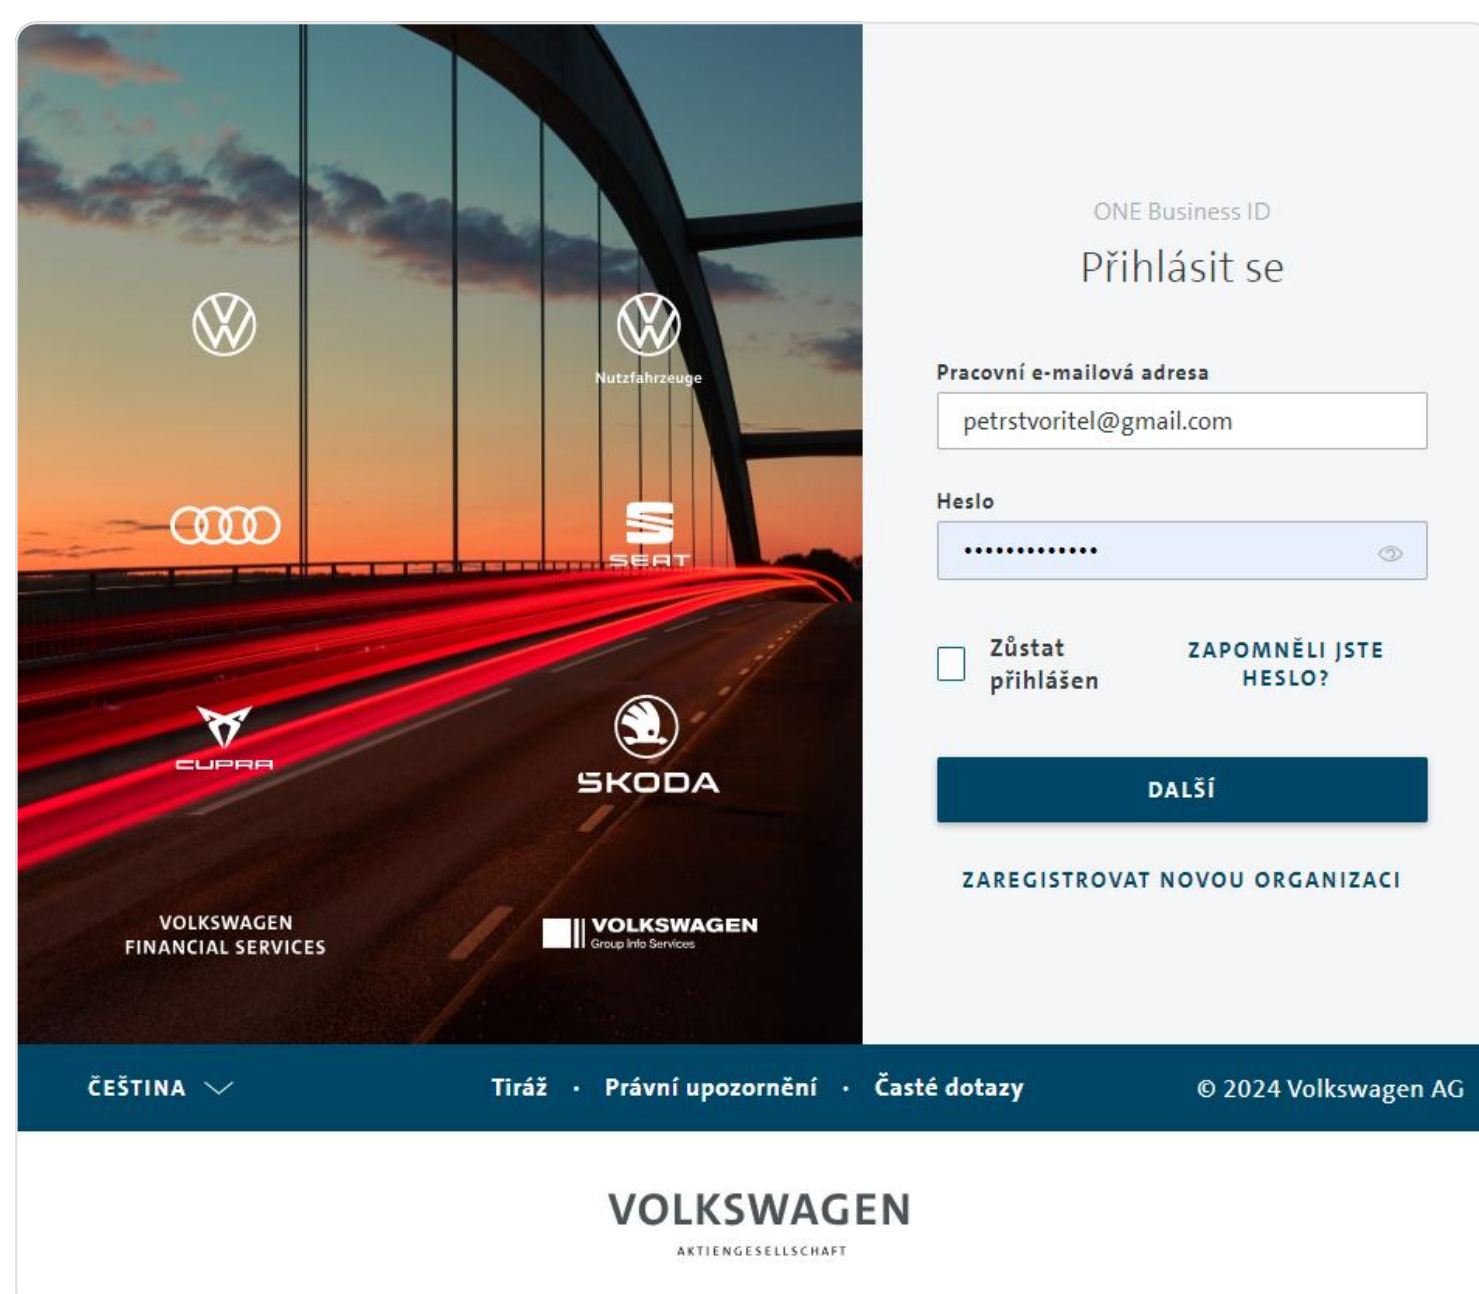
Nutzfahrzeuge

SEAT

CUPRA

ŠKODA

VOLKSWAGEN FINANCIAL SERVICES

VOLKSWAGEN
Group Info Services

ONE Business ID

Přihlásit se

Pracovní e-mailová adresa

petrstvoritel@gmail.com

Heslo

•••••••••••••

Zůstat přihlášen

ZAPOMNĚLI JSTE HESLO?

DALŠÍ

ZAREGISTROVAT NOVOU ORGANIZACI

ČEŠTINA

Tiráž · Právní upozornění · Časté dotazy

© 2024 Volkswagen AG

VOLKSWAGEN
AKTIENGESELLSCHAFT